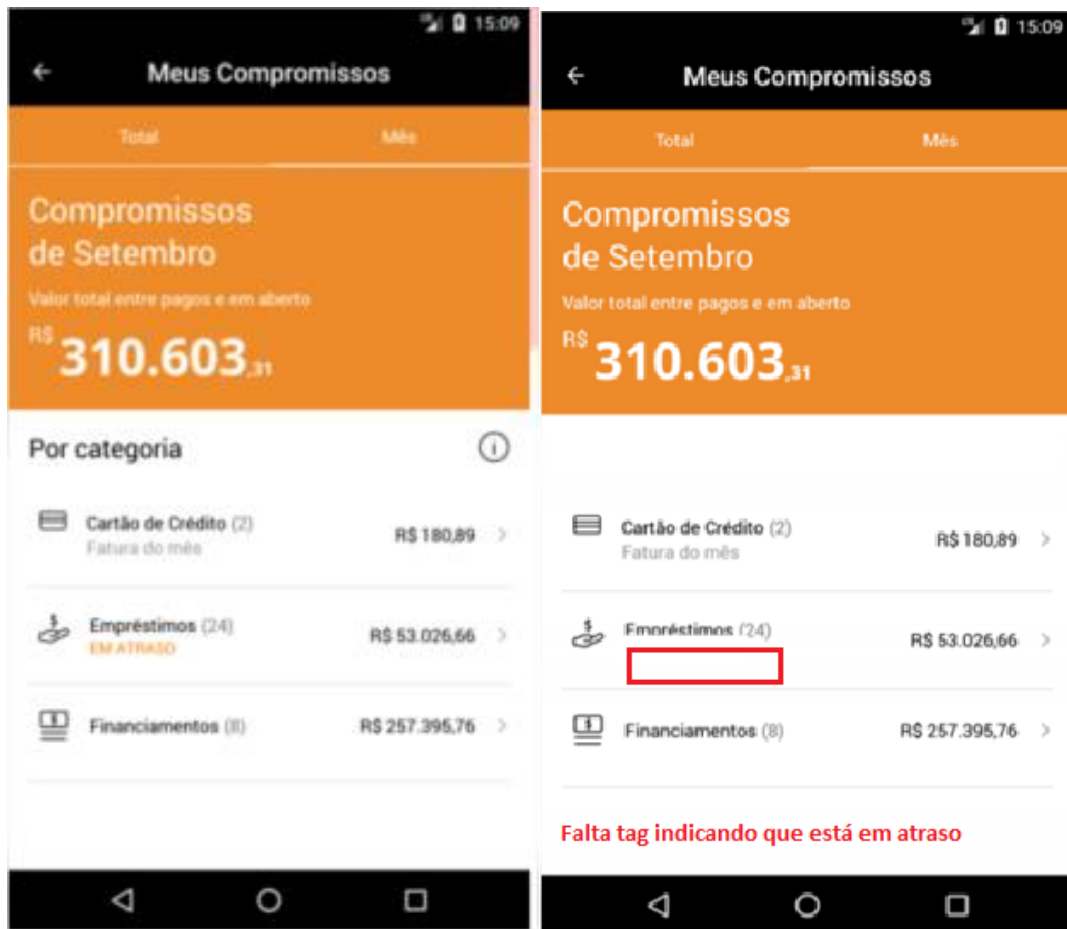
15:09

Meus Compromissos

Total

Mês

Compromissos de Setembro

Valor total entre pagos e em aberto

R$ 310.603,31

Por categoria

Cartão de Crédito (2)
Fatura do mês
R$ 180,89

Empréstimos (24)
EM ATRASO
R$ 53.026,66

Financiamentos (8)
R$ 257.395,76

15:09

Meus Compromissos

Total

Mês

Compromissos de Setembro

Valor total entre pagos e em aberto

R$ 310.603,31

Cartão de Crédito (2)
Fatura do mês
R$ 180,89

Empréstimos (24)
R$ 53.026,66

Financiamentos (8)
R$ 257.395,76

Falta tag indicando que está em atraso